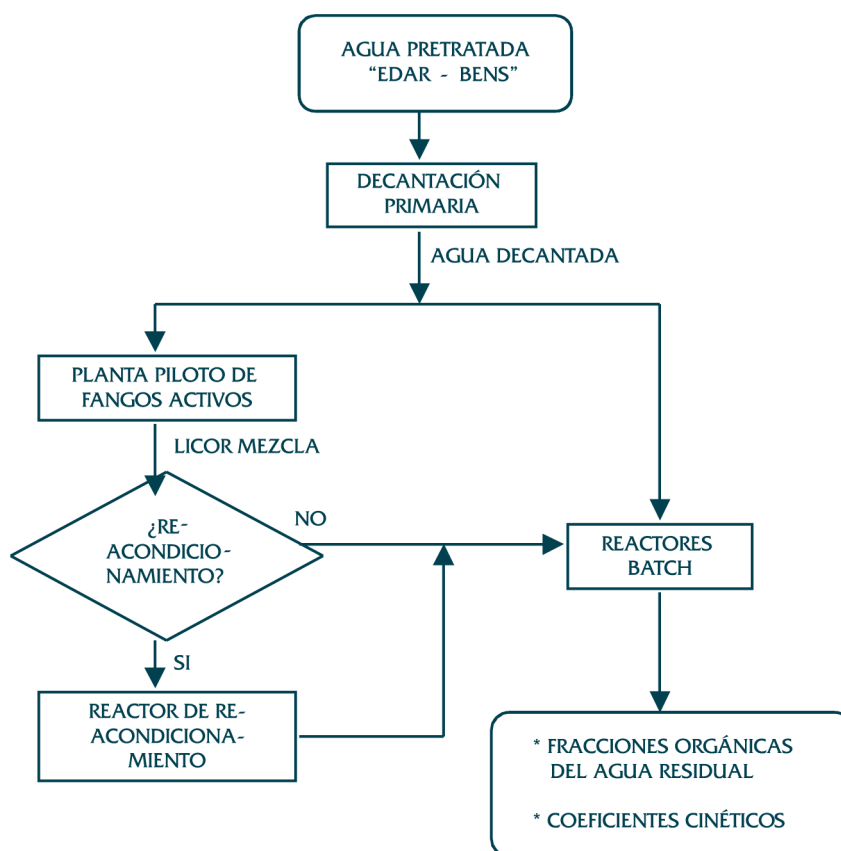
AGUA PRETRATADA
"EDAR - BENS"

DECANTACIÓN
PRIMARIA

AGUA DECANTADA

PLANTA PILOTO DE
FANGOS ACTIVOS

LICOR MEZCLA

¿RE-
ACONDICIO-
NAMIENTO?

NO

REACTORES
BATCH

SI

REACTOR DE RE-
ACONDICIONA-
MIENTO

* FRACCIONES ORGÁNICAS
DEL AGUA RESIDUAL

* COEFICIENTES CINÉTICOS